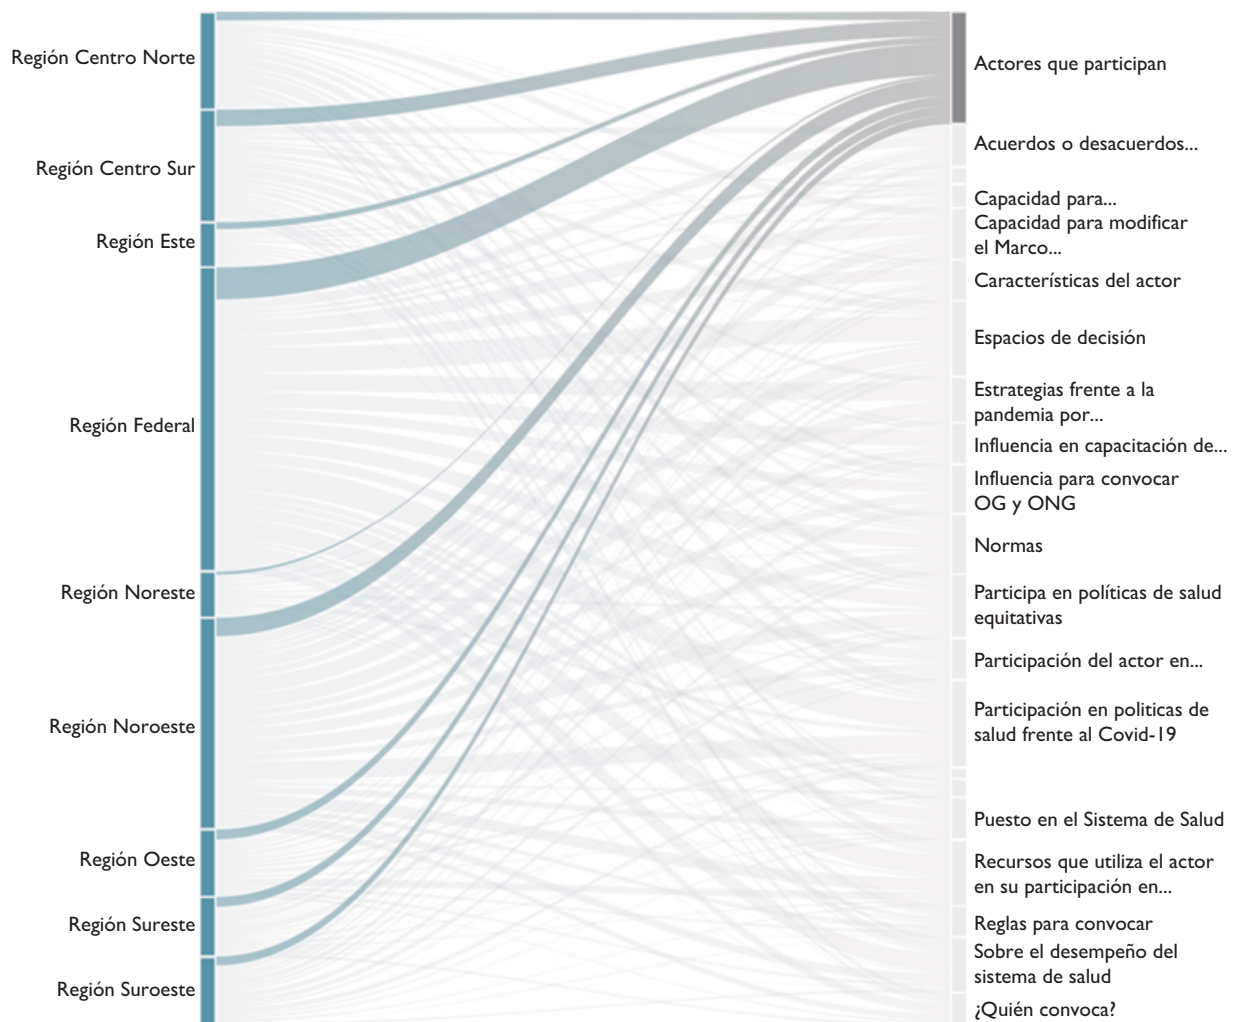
Región Centro Norte
Región Centro Sur
Región Este
Región Federal
Región Noreste
Región Noroeste
Región Oeste
Región Sureste
Región Suroeste

Actores que participan
Acuerdos o desacuerdos...
Capacidad para...
Capacidad para modificar el Marco...
Características del actor
Espacios de decisión
Estrategias frente a la pandemia por...
Influencia en capacitación de...
Influencia para convocar OG y ONG
Normas
Participa en políticas de salud equitativas
Participación del actor en...
Participación en politicas de salud frente al Covid-19
Puesto en el Sistema de Salud
Recursos que utiliza el actor en su participación en...
Reglas para convocar
Sobre el desempeño del sistema de salud
¿Quién convoca?